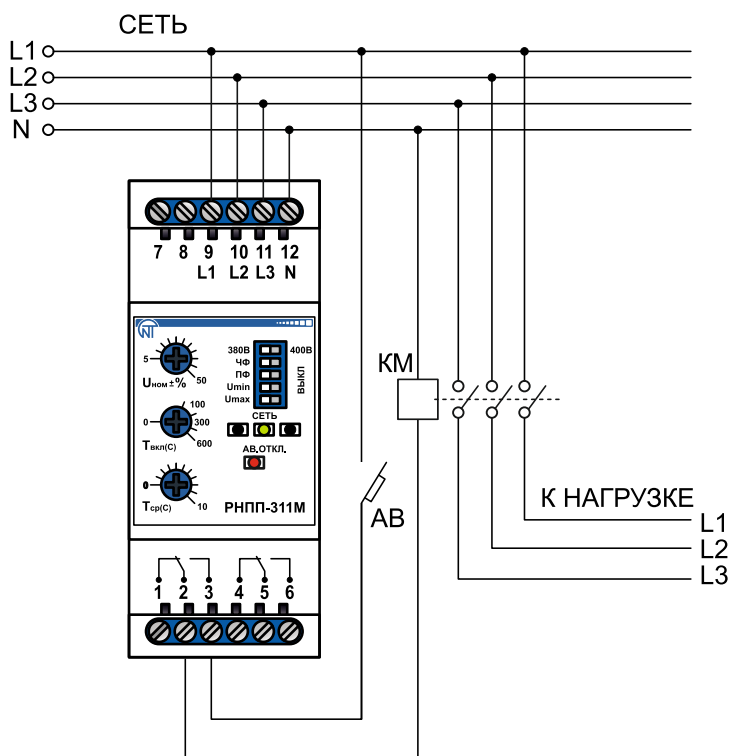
СЕТЬ
L1
L2
L3
N

7 8 9 10 11 12
L1 L2 L3 N

5
$U_{ном}$ ±%
50
380В
ЧФ
ПФ
Umin
Umax
400В
ВЫКЛ

100
0
300
600
$T_{вкл}(С)$
СЕТЬ
АВ.ОТКЛ.

0
$T_{ср}(С)$
10
РНПП-311М

1 2 3 4 5 6

КМ
АВ
К НАГРУЗКЕ
L1
L2
L3